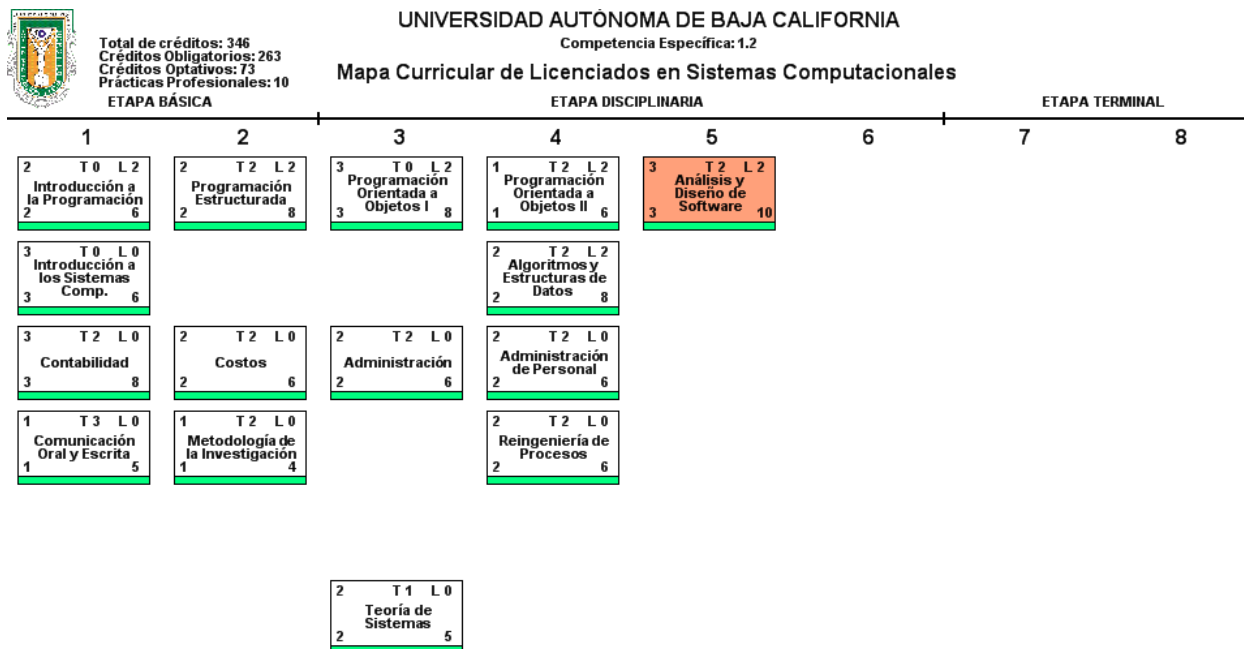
UNIVERSIDAD AUTÓNOMA DE BAJA CALIFORNIA

Total de créditos: 346
Créditos Obligatorios: 263
Créditos Optativos: 73
Prácticas Profesionales: 10

Competencia Específica: 1.2

Mapa Curricular de Licenciados en Sistemas Computacionales

ETAPA BÁSICA

ETAPA DISCIPLINARIA

ETAPA TERMINAL

1 2 3 4 5 6 7 8

2 T 0 L 2
Introducción a la Programación
2 6

2 T 2 L 2
Programación Estructurada
2 8

3 T 0 L 2
Programación Orientada a Objetos I
3 8

1 T 2 L 2
Programación Orientada a Objetos II
1 6

3 T 2 L 2
Análisis y Diseño de Software
3 10

3 T 0 L 0
Introducción a los Sistemas Comp.
3 6

2 T 2 L 2
Algoritmos y Estructuras de Datos
2 8

3 T 2 L 0
Contabilidad
3 8

2 T 2 L 0
Costos
2 6

2 T 2 L 0
Administración
2 6

2 T 2 L 0
Administración de Personal
2 6

1 T 3 L 0
Comunicación Oral y Escrita
1 5

1 T 2 L 0
Metodología de la Investigación
1 4

2 T 2 L 0
Reingeniería de Procesos
2 6

2 T 1 L 0
Teoría de Sistemas
2 5